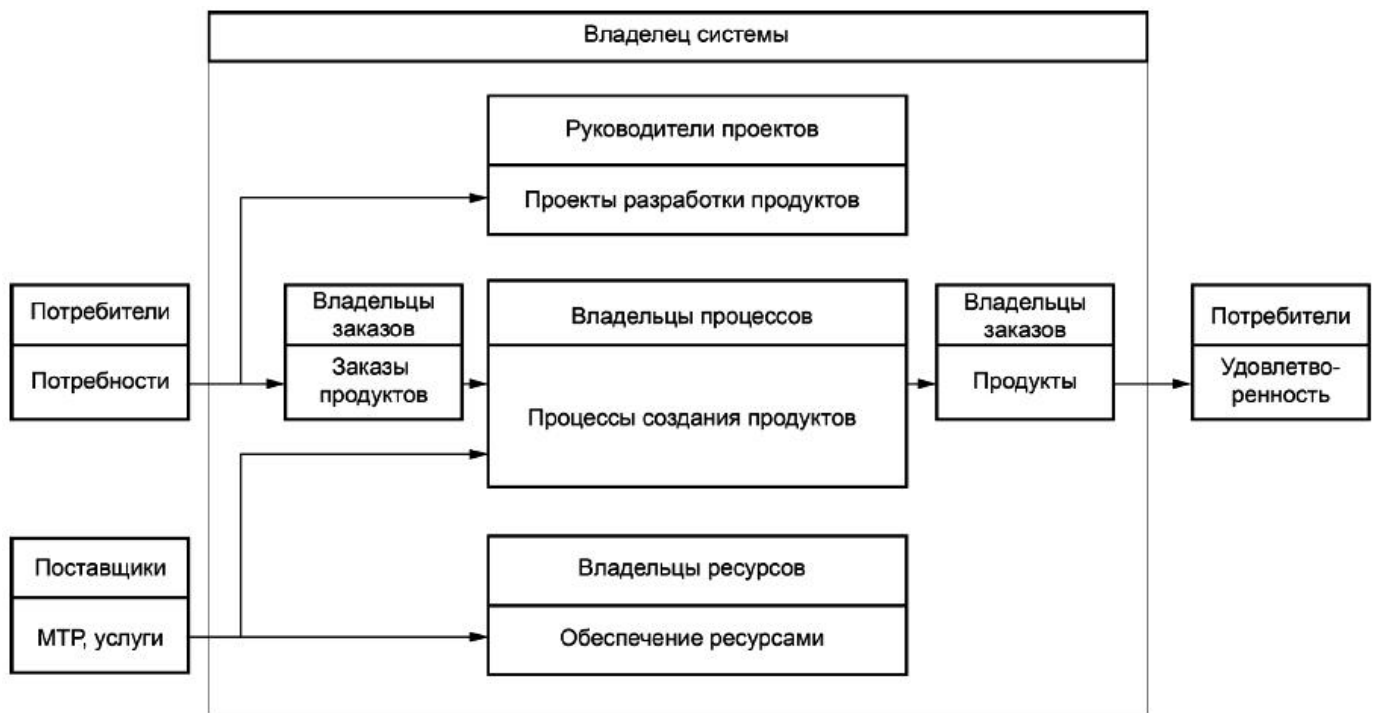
Владелец системы

Руководители проектов

Проекты разработки продуктов

Потребители

Потребности

Владельцы заказов

Заказы продуктов

Владельцы процессов

Процессы создания продуктов

Владельцы заказов

Продукты

Потребители

Удовлетворенность

Поставщики

МТР, услуги

Владельцы ресурсов

Обеспечение ресурсами